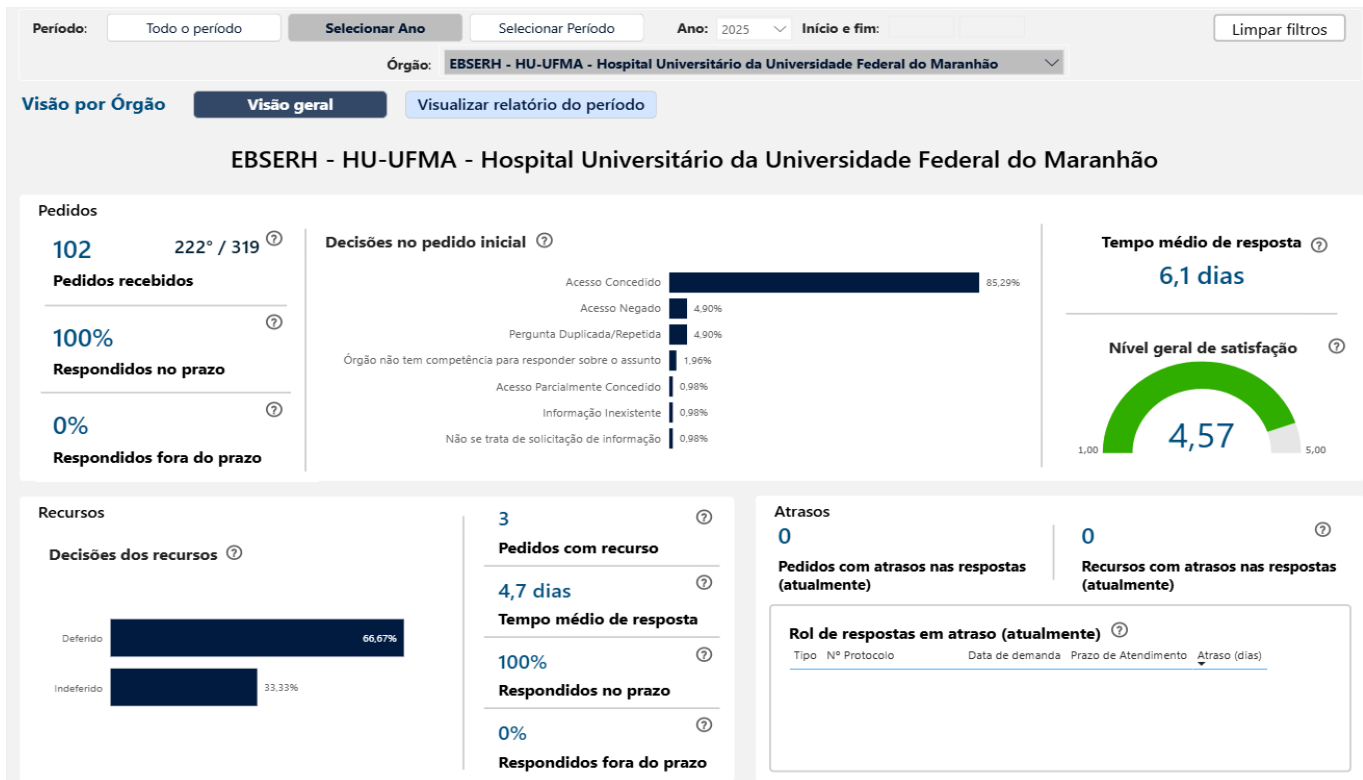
Período: Todo o período Selecionar Ano Selecionar Período Ano: 2025 Início e fim: Limpar filtros

Órgão: EBSERH - HU-UFMA - Hospital Universitário da Universidade Federal do Maranhão

Visão por Órgão Visão geral Visualizar relatório do período

EBSERH - HU-UFMA - Hospital Universitário da Universidade Federal do Maranhão

Pedidos

102 222° / 319 ?
Pedidos recebidos

100% ?
Respondidos no prazo

0% ?
Respondidos fora do prazo

Decisões no pedido inicial ?

| | |
|---|---|
| Acesso Concedido | 85,29% |
| Acesso Negado | 4,90% |
| Pergunta Duplicada/Repetida | 4,90% |
| Órgão não tem competência para responder sobre o assunto | 1,96% |
| Acesso Parcialmente Concedido | 0,98% |
| Informação Inexistente | 0,98% |
| Não se trata de solicitação de informação | 0,98% |

Tempo médio de resposta ?
6,1 dias

Nível geral de satisfação ?
1,00 4,57 5,00

Recursos

Decisões dos recursos ?

| | |
|---|---|
| Deferido | 66,67% |
| Indeferido | 33,33% |

3 ?
Pedidos com recurso

4,7 dias ?
Tempo médio de resposta

100% ?
Respondidos no prazo

0% ?
Respondidos fora do prazo

Atrasos
0
Pedidos com atrasos nas respostas (atualmente)

0 ?
Recursos com atrasos nas respostas (atualmente)

Rol de respostas em atraso (atualmente) ?

| Tipo | Nº Protocolo | Data de demanda | Prazo de Atendimento | Atraso (dias) |
|---|---|---|---|---|